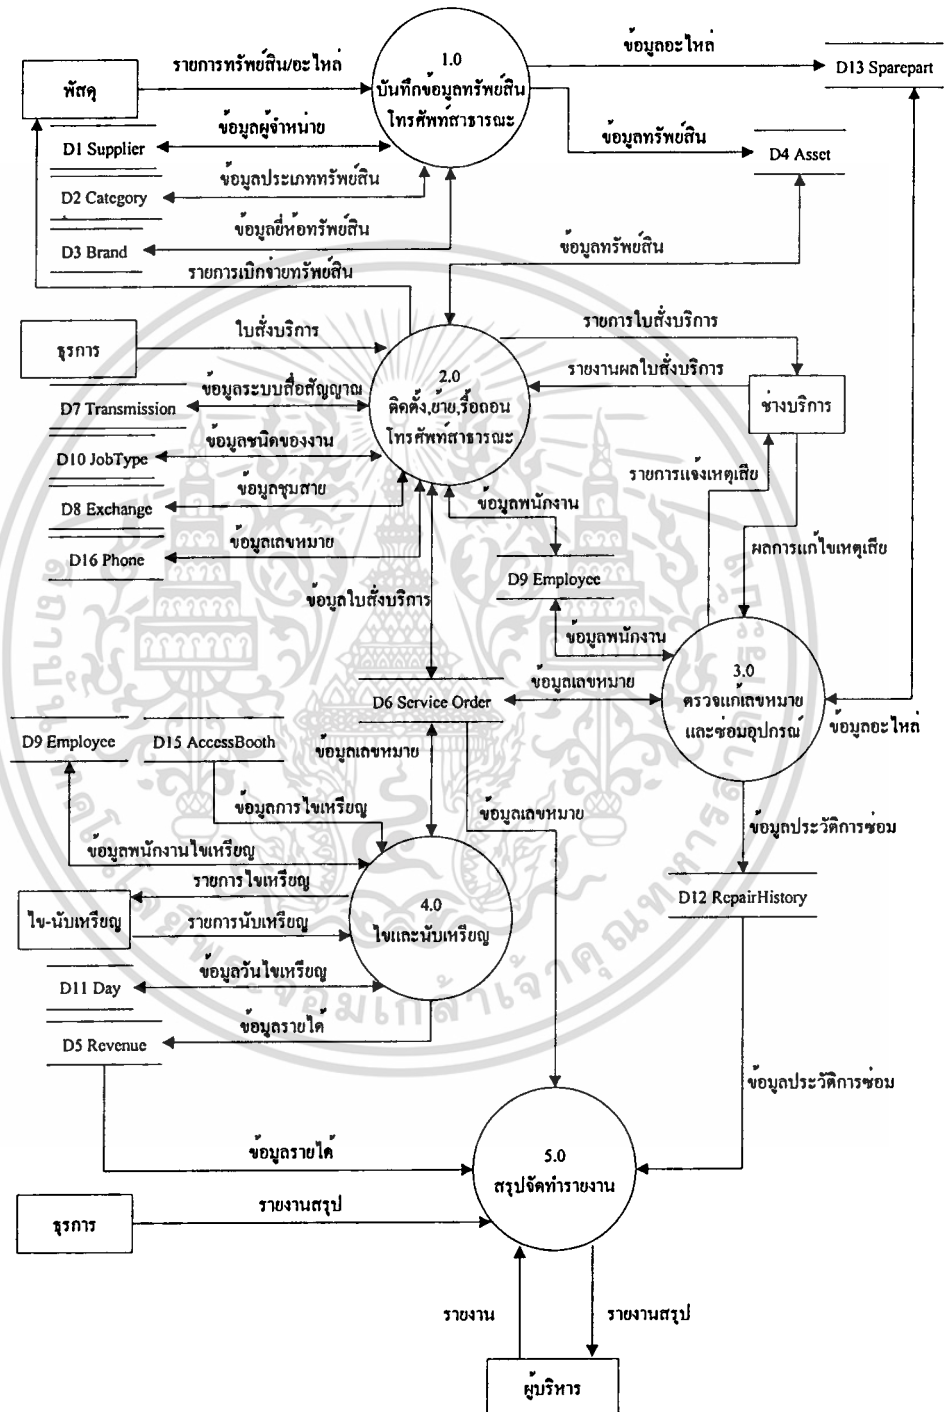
พัสดุ

รายการทรัพย์สิน/อะไหล่

1.0
บันทึกข้อมูลทรัพย์สิน
โทรศัพท์สาธารณะ

ข้อมูลอะไหล่

D13 Sparepart

ข้อมูลผู้จำหน่าย

D1 Supplier

ข้อมูลทรัพย์สิน

D4 Asset

ข้อมูลประเภททรัพย์สิน

D2 Category

ข้อมูลยี่ห้อทรัพย์สิน

D3 Brand

ข้อมูลทรัพย์สิน

รายการเบิกจ่ายทรัพย์สิน

ธุรการ

ใบสั่งบริการ

รายการใบสั่งบริการ

รายงานผลใบสั่งบริการ

ข้อมูลระบบสื่อสัญญาณ

D7 Transmission

2.0
ติดตั้ง,ย้าย,รื้อถอน
โทรศัพท์สาธารณะ

ช่างบริการ

ข้อมูลชนิดของงาน

D10 JobType

รายการแจ้งเหตุเสีย

ข้อมูลชุมสาย

D8 Exchange

ข้อมูลพนักงาน

ข้อมูลเลขหมาย

D16 Phone

ผลการแก้ไขเหตุเสีย

D9 Employee

ข้อมูลใบสั่งบริการ

ข้อมูลพนักงาน

ข้อมูลเลขหมาย

D6 Service Order

3.0
ตรวจแก้เลขหมาย
และซ่อมอุปกรณ์

ข้อมูลอะไหล่

D9 Employee

D15 AccessBooth

ข้อมูลเลขหมาย

ข้อมูลการไขเหรียญ

ข้อมูลเลขหมาย

ข้อมูลประวัติการซ่อม

ข้อมูลพนักงานไขเหรียญ

รายการไขเหรียญ

D12 RepairHistory

ไข-นับเหรียญ

รายการนับเหรียญ

4.0
ไขและนับเหรียญ

ข้อมูลวันไขเหรียญ

D11 Day

ข้อมูลรายได้

D5 Revenue

ข้อมูลประวัติการซ่อม

ข้อมูลรายได้

5.0
สรุปจัดทำรายงาน

ธุรการ

รายงานสรุป

รายงาน

รายงานสรุป

ผู้บริหาร